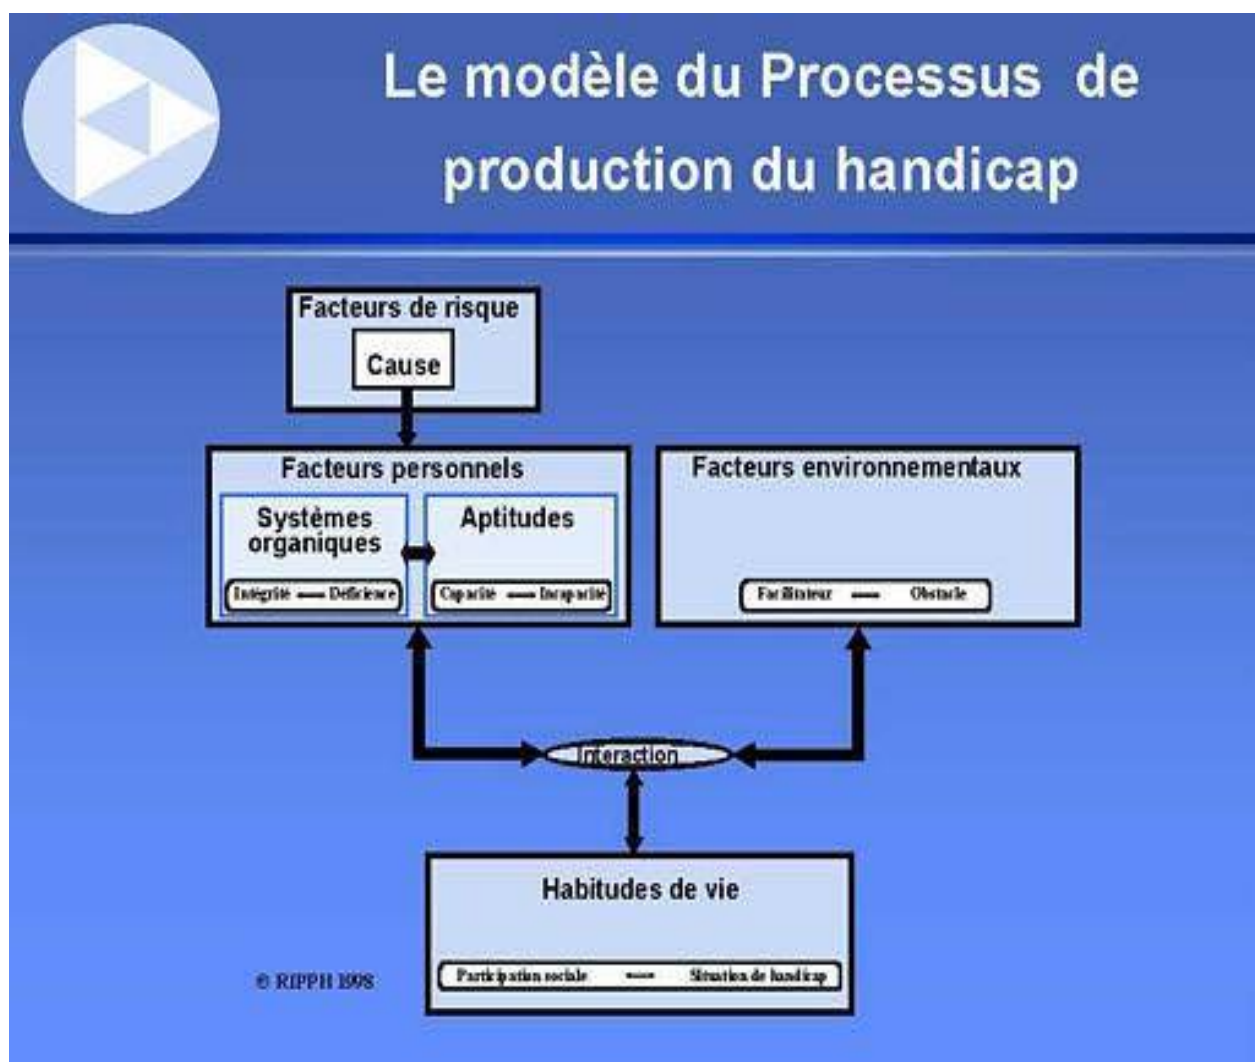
Le modèle du Processus de production du handicap

Facteurs de risque

Cause

Facteurs personnels

Systèmes organiques

Intégrité — Déficience

Aptitudes

Capacité — Incapacité

Facteurs environnementaux

Facilitateur — Obstacle

Interaction

Habitudes de vie

Participation sociale — Situation de handicap

© RIPPH 1998